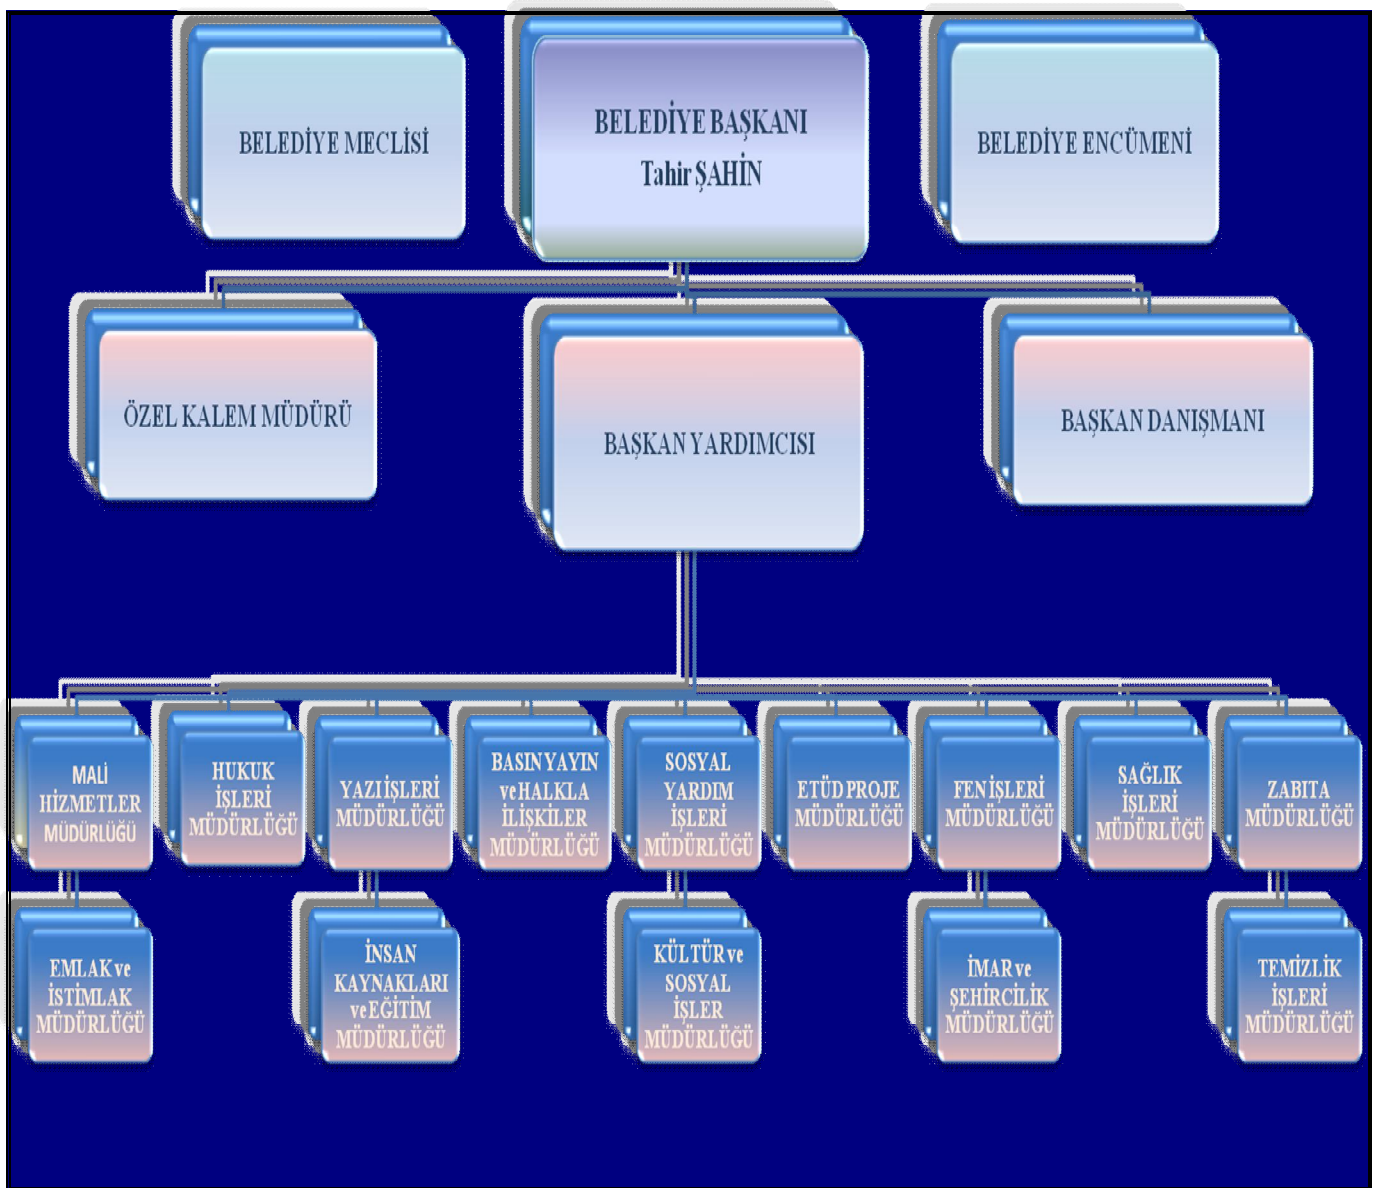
BELEDİYE MECLİSİ

BELEDİYE BAŞKANI
Tahir ŞAHİN

BELEDİYE ENCÜMENİ

ÖZEL KALEM MÜDÜRÜ

BAŞKAN YARDIMCISI

BAŞKAN DANIŞMANI

MALİ HİZMETLER MÜDÜRLÜĞÜ

HUKUK İŞLERİ MÜDÜRLÜĞÜ

YAZI İŞLERİ MÜDÜRLÜĞÜ

BASIN YAYIN ve HALKLA İLİŞKİLER MÜDÜRLÜĞÜ

SOSYAL YARDIM İŞLERİ MÜDÜRLÜĞÜ

ETÜD PROJE MÜDÜRLÜĞÜ

FEN İŞLERİ MÜDÜRLÜĞÜ

SAĞLIK İŞLERİ MÜDÜRLÜĞÜ

ZABITA MÜDÜRLÜĞÜ

EMLAK ve İSTİMLAK MÜDÜRLÜĞÜ

İNSAN KAYNAKLARI ve EĞİTİM MÜDÜRLÜĞÜ

KÜLTÜR ve SOSYAL İŞLER MÜDÜRLÜĞÜ

İMAR ve ŞEHİRCİLİK MÜDÜRLÜĞÜ

TEMİZLİK İŞLERİ MÜDÜRLÜĞÜ